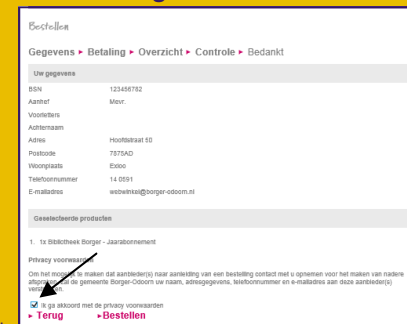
Bestellen

Gegevens ▸ Betaling ▸ Overzicht ▸ Controle ▸ Bedankt

Uw gegevens

| | |
|---|---|
| BSN | 123456782 |
| Aanhef | Mevr. |
| Voorletters | |
| Achternaam | |
| Adres | Hoofdstraat 50 |
| Postcode | 7575AD |
| Woonplaats | Exloo |
| Telefoonnummer | 14 0591 |
| E-mailadres | webwinkel@borger-odoorn.nl |

Geselecteerde producten

1. 1x Bibliotheek Borger - Jaarabonnement

Privacy voorwaarden

Om het mogelijk te maken dat aanbieder(s) naar aanleiding van een bestelling contact met u opnemen voor het maken van nadere afspraken, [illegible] de gemeente Borger-Odoorn uw naam, adresgegevens, telefoonnummer en e-mailadres aan deze aanbieder(s) verstrekken.

Ik ga akkoord met de privacy voorwaarden

▸ Terug ▸Bestellen